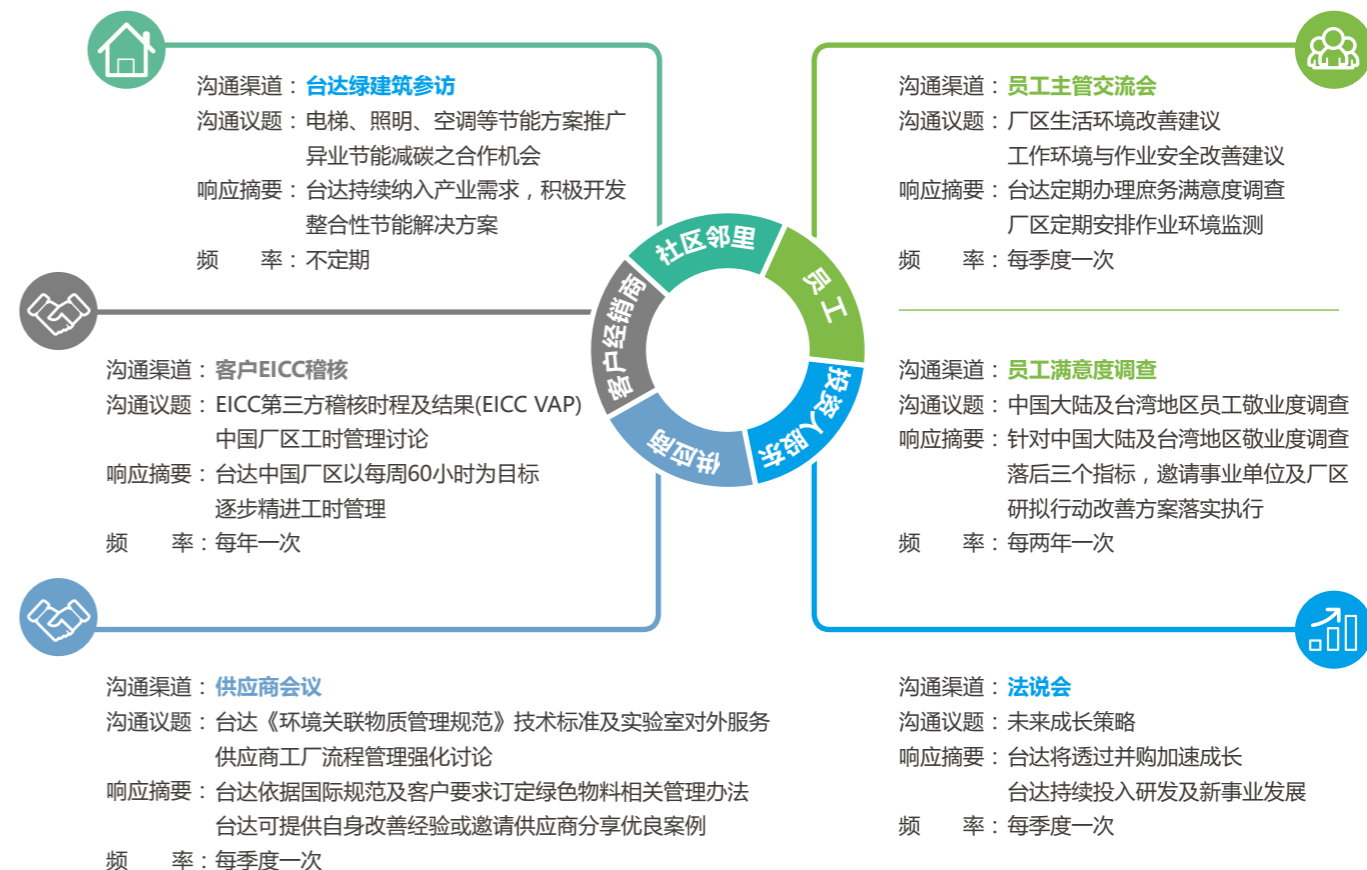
沟通渠道：台达绿建筑参访
沟通议题：电梯、照明、空调等节能方案推广
异业节能减碳之合作机会
响应摘要：台达持续纳入产业需求，积极开发
整合性节能解决方案
频　　率：不定期

沟通渠道：员工主管交流会
沟通议题：厂区生活环境改善建议
工作环境与作业安全改善建议
响应摘要：台达定期办理庶务满意度调查
厂区定期安排作业环境监测
频　　率：每季度一次

社区邻里
员工
投资人股东
供应商
客户经销商

沟通渠道：客户EICC稽核
沟通议题：EICC第三方稽核时程及结果(EICC VAP)
中国厂区工时管理讨论
响应摘要：台达中国厂区以每周60小时为目标
逐步精进工时管理
频　　率：每年一次

沟通渠道：员工满意度调查
沟通议题：中国大陆及台湾地区员工敬业度调查
响应摘要：针对中国大陆及台湾地区敬业度调查
落后三个指标，邀请事业单位及厂区
研拟行动改善方案落实执行
频　　率：每两年一次

沟通渠道：供应商会议
沟通议题：台达《环境关联物质管理规范》技术标准及实验室对外服务
供应商工厂流程管理强化讨论
响应摘要：台达依据国际规范及客户要求订定绿色物料相关管理办法
台达可提供自身改善经验或邀请供应商分享优良案例
频　　率：每季度一次

沟通渠道：法说会
沟通议题：未来成长策略
响应摘要：台达将透过并购加速成长
台达持续投入研发及新事业发展
频　　率：每季度一次